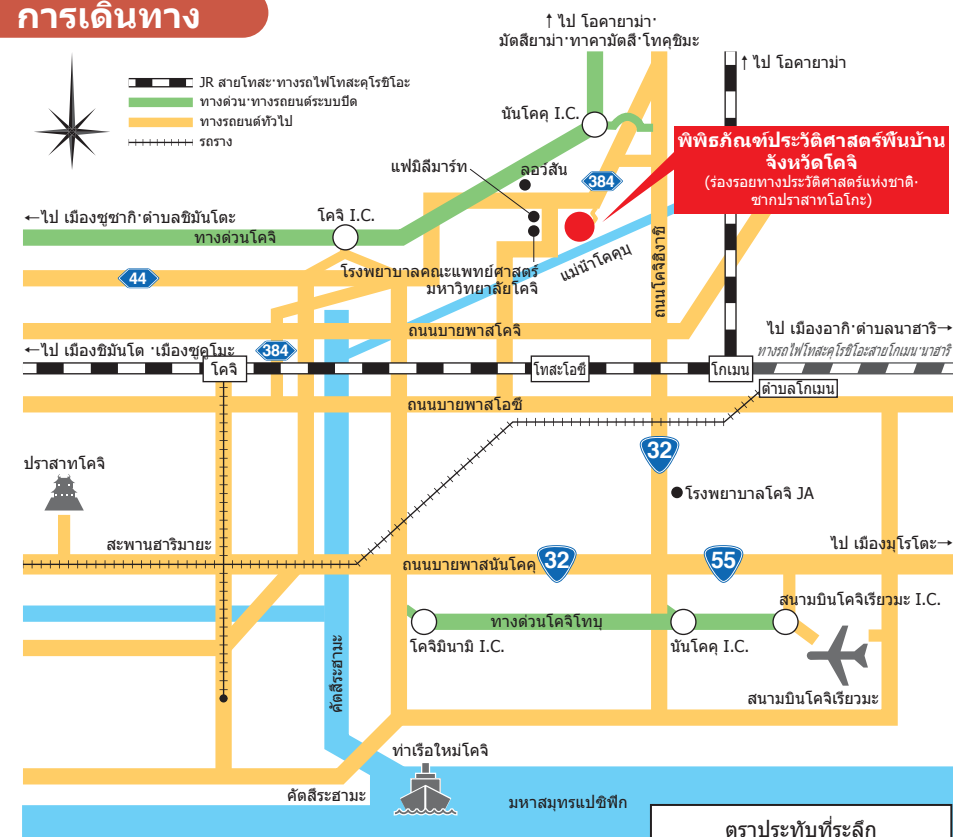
การเดินทาง

JR สายโทสะ·ทางรถไฟโทสะคุโรชิโอะ
ทางด่วน·ทางรถยนต์ระบบปิด
ทางรถยนต์ทั่วไป
รถราง

↑ไป โอคายาม่า·
มัตสึยาม่า·ทาคามัตสึ·โทคุชิมะ

↑ไป โอคายาม่า

นันโคคุ I.C.

แฟมิลีมาร์ท

ลอว์สัน

384

พิพิธภัณฑ์ประวัติศาสตร์พื้นบ้านจังหวัดโคจิ
(ร่องรอยทางประวัติศาสตร์แห่งชาติ·ซากปราสาทโอโกะ)

←ไป เมืองซูซากิ·ตำบลชิมันโตะ

โคจิ I.C.

ทางด่วนโคจิ

โรงพยาบาลคณะแพทย์ศาสตร์มหาวิทยาลัยโคจิ

แม่น้ำโคคุบุ

ถนนโคจิอิงาจิ

44

ถนนบายพาสโคจิ

ไป เมืองอากิ·ตำบลนาฮาริ→

ทางรถไฟโทสะคุโรชิโอะสายโกเมน·นาฮาริ

←ไป เมืองชิมันโต ·เมืองซุคุโมะ

384

โคจิ

โทสะโอซึ

โกเมน

ตำบลโกเมน

ถนนบายพาสโอซึ

32

ปราสาทโคจิ

โรงพยาบาลโคจิ JA

สะพานฮาริมายะ

ไป เมืองมุโรโตะ→

ถนนบายพาสนันโคคุ

32

55

ทางด่วนโคจิโทบุ

สนามบินโคจิเรียวมะ I.C.

โคจิมินามิ I.C.

นันโคคุ I.C.

คัตสึระฮามะ

สนามบินโคจิเรียวมะ

ท่าเรือใหม่โคจิ

คัตสึระฮามะ

มหาสมุทรแปซิฟิก

ตราประทับที่ระลึก